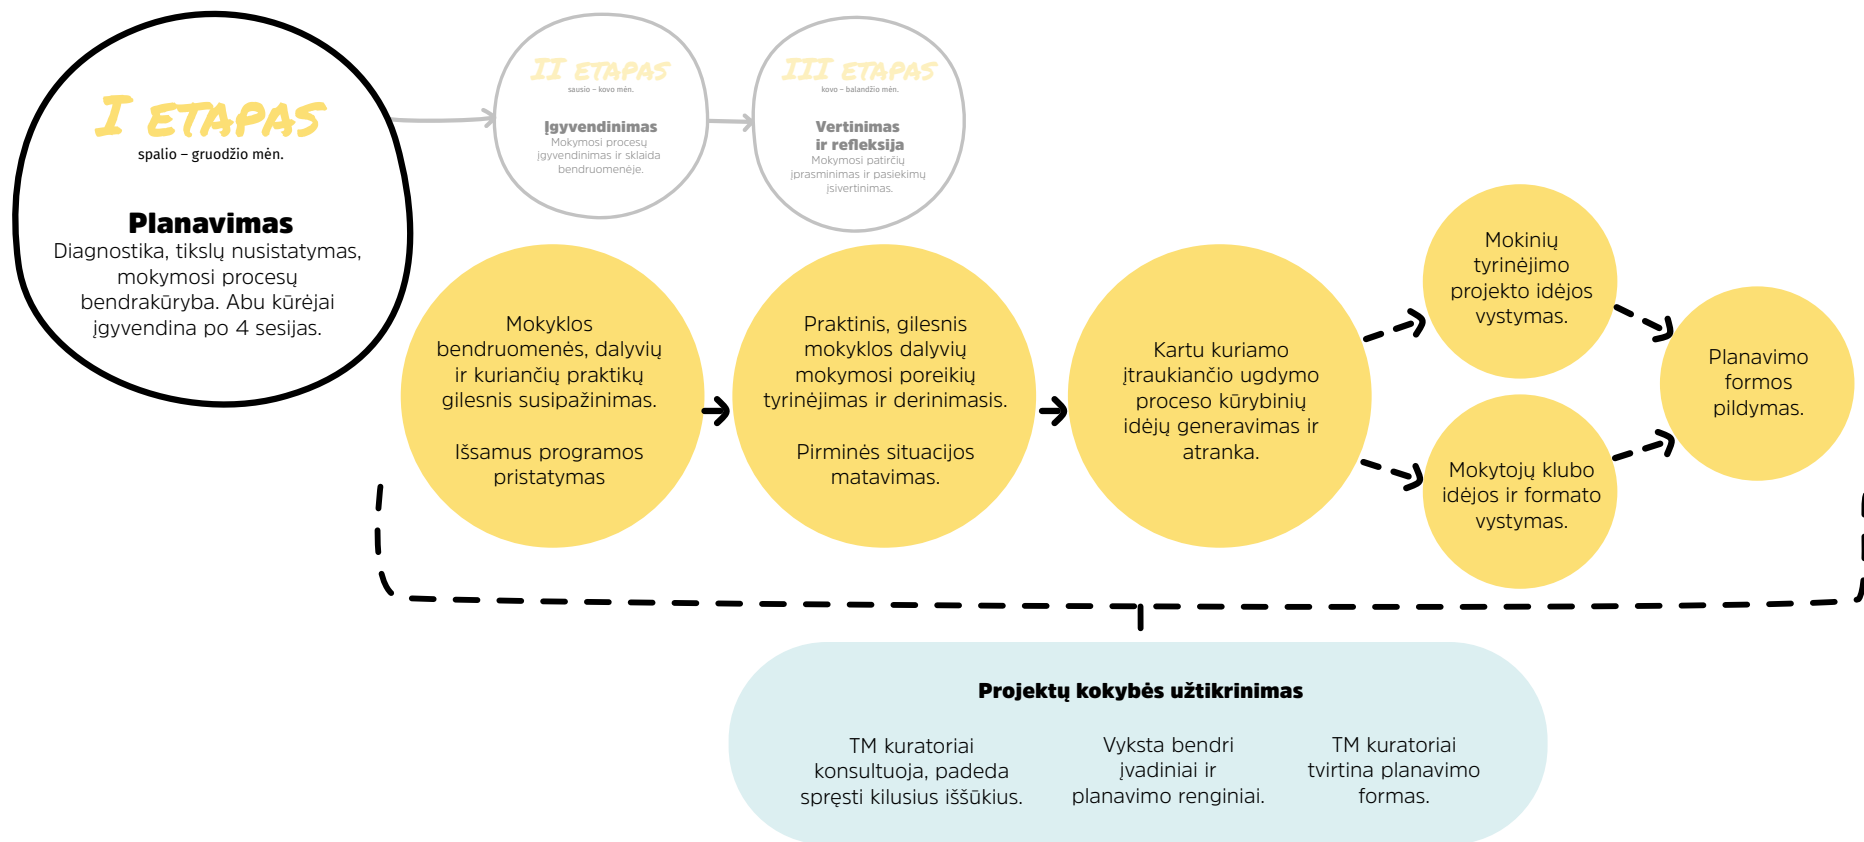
I ETAPAS
spalio – gruodžio mėn.

Planavimas
Diagnostika, tikslų nusistatymas, mokymosi procesų bendrakūryba. Abu kūrėjai įgyvendina po 4 sesijas.

II ETAPAS
sausio – kovo mėn.

Įgyvendinimas
Mokymosi procesų įgyvendinimas ir sklaida bendruomenėje.

III ETAPAS
kovo – balandžio mėn.

Vertinimas ir refleksija
Mokymosi patirčių įprasminimas ir pasiekimų įsivertinimas.

Mokyklos bendruomenės, dalyvių ir kuriančių praktikų gilesnis susipažinimas.

Išsamus programos pristatymas

Praktinis, gilesnis mokyklos dalyvių mokymosi poreikių tyrinėjimas ir derinimasis.

Pirminės situacijos matavimas.

Kartu kuriamo įtraukiančio ugdymo proceso kūrybinių idėjų generavimas ir atranka.

Mokinių tyrinėjimo projekto idėjos vystymas.

Mokytojų klubo idėjos ir formato vystymas.

Planavimo formos pildymas.

Projektų kokybės užtikrinimas

TM kuratoriai konsultuoja, padeda spręsti kilusius iššūkius.

Vyksta bendri įvadiniai ir planavimo renginiai.

TM kuratoriai tvirtina planavimo formas.